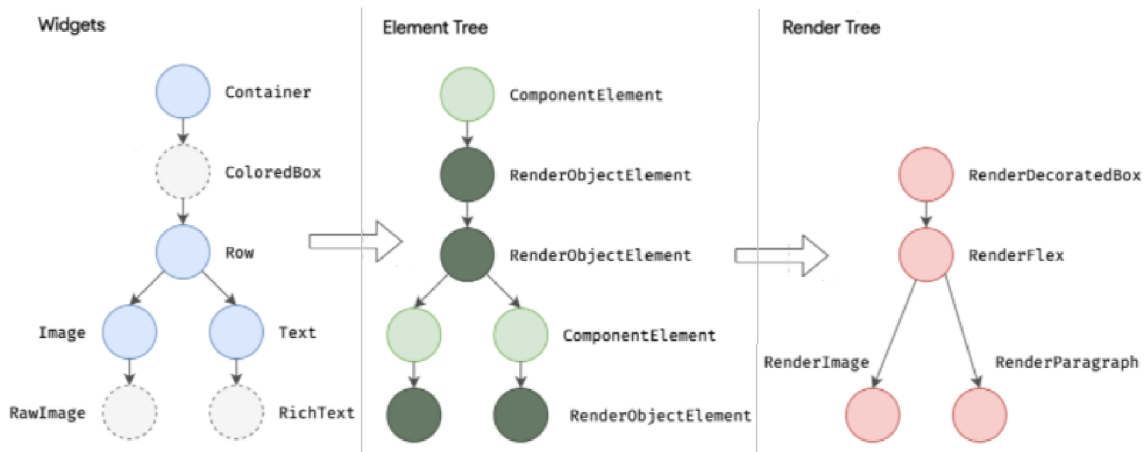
Widgets

Container

ColoredBox

Row

Image

Text

RawImage

RichText

Element Tree

ComponentElement

RenderObjectElement

RenderObjectElement

ComponentElement

RenderObjectElement

Render Tree

RenderDecoratedBox

RenderFlex

RenderImage

RenderParagraph